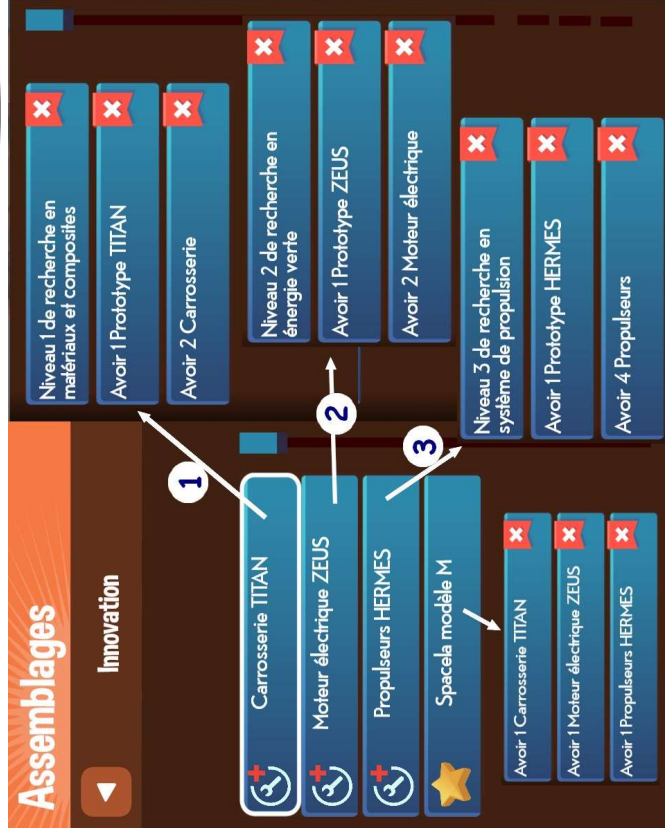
Assemblages

Innovation

Carrosserie TITAN

Moteur électrique ZEUS

Propulseurs HERMES

Spacela modèle M

1

2

3

Niveau 1 de recherche en matériaux et composites

Avoir 1 Prototype TITAN

Avoir 2 Carrosserie

Niveau 2 de recherche en énergie verte

Avoir 1 Prototype ZEUS

Avoir 2 Moteur électrique

Niveau 3 de recherche en système de propulsion

Avoir 1 Prototype HERMES

Avoir 4 Propulseurs

Avoir 1 Carrosserie TITAN

Avoir 1 Moteur électrique ZEUS

Avoir 1 Propulseurs HERMES